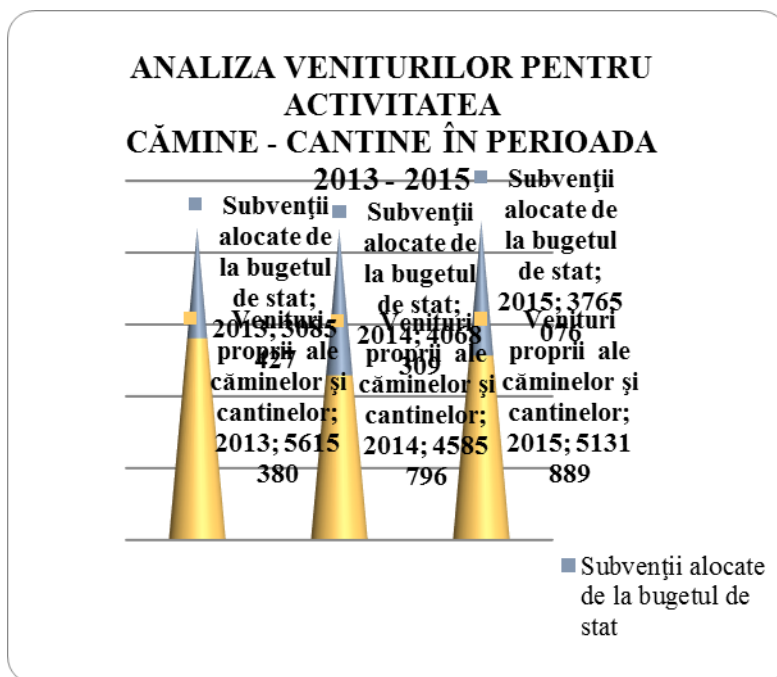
ANALIZA VENITURILOR PENTRU ACTIVITATEA CĂMINE - CANTINE ÎN PERIOADA 2013 - 2015

Subvenţii alocate de la bugetul de stat; 2013; 3085 427

Subvenţii alocate de la bugetul de stat; 2014; 4068 309

Subvenţii alocate de la bugetul de stat; 2015; 3765 076

Venituri proprii ale căminelor şi cantinelor; 2013; 5615 380

Venituri proprii ale căminelor şi cantinelor; 2014; 4585 796

Venituri proprii ale căminelor şi cantinelor; 2015; 5131 889

Subvenţii alocate de la bugetul de stat